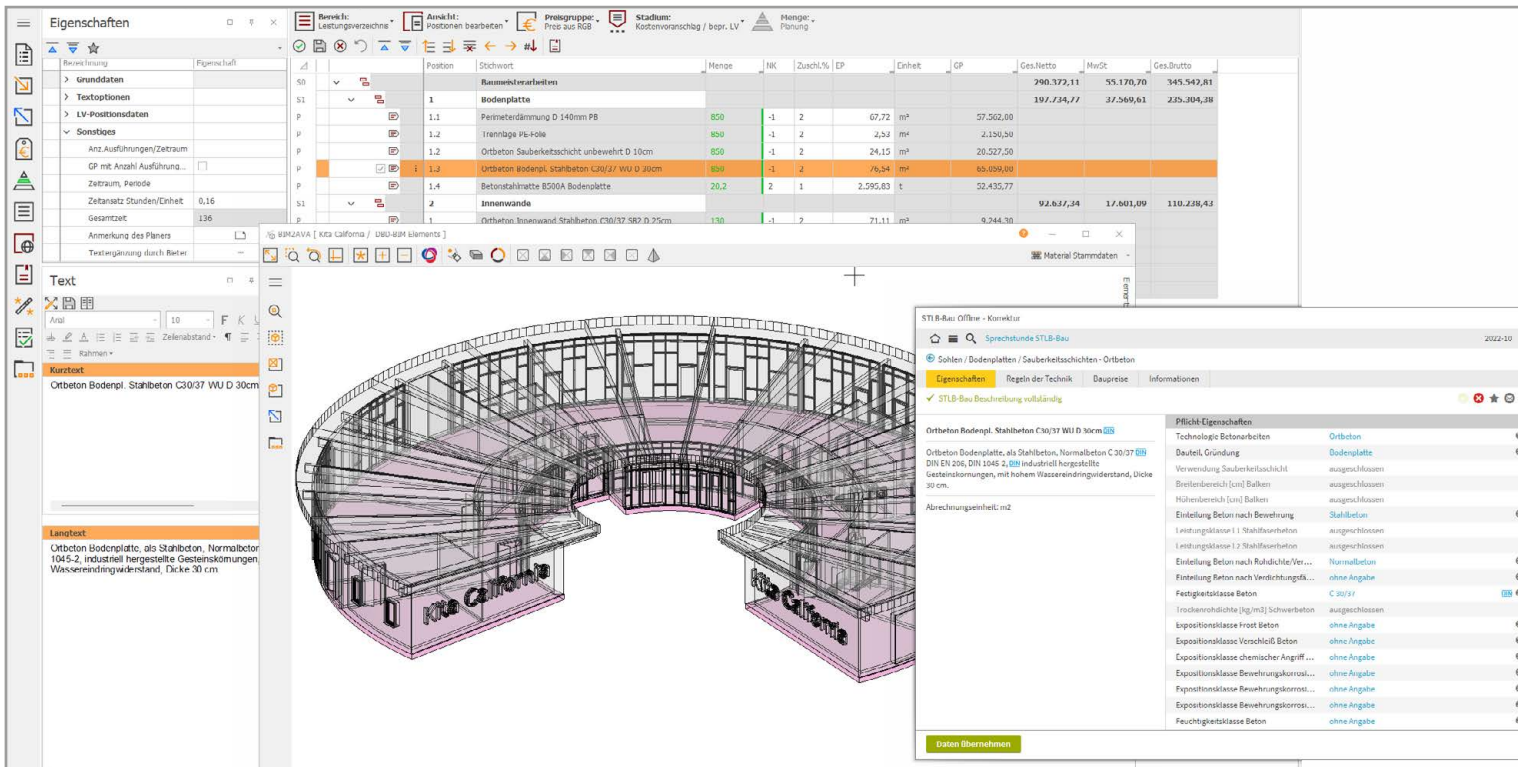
Eigenschaften

Bezeichnung | Eigenschaft

> Grunddaten
> Textoptionen
> LV-Positionsdaten
Sonstiges
Anz.Ausführungen/Zeitraum
GP mit Anzahl Ausführung...
Zeitraum, Periode
Zeitansatz Stunden/Einheit 0,16
Gesamtzeit 136
Anmerkung des Planers
Textergänzung durch Bieter

Text

Arial 10 F K
Zeilenabstand ¶
Rahmen

Kurztext
Ortbeton Bodenpl. Stahlbeton C30/37 WU D 30cm

Langtext
Ortbeton Bodenplatte, als Stahlbeton, Normalbeton 1045-2, industriell hergestellte Gesteinskörnungen, Wassereindringwiderstand, Dicke 30 cm.

Bereich: Leistungsverzeichnis | Ansicht: Positionen bearbeiten | Preisgruppe: Preis aus RGB | Stadium: Kostenvoranschlag / bepr. LV | Menge: Planung

| | Position | Stichwort | Menge | NK | Zuschl.% | EP | Einheit | GP | Ges.Netto | MwSt | Ges.Brutto |
|---|---|---|---|---|---|---|---|---|---|---|---|
| S0 | | Baumeisterarbeiten | | | | | | | 290.372,11 | 55.170,70 | 345.542,81 |
| S1 | 1 | Bodenplatte | | | | | | | 197.734,77 | 37.569,61 | 235.304,38 |
| P | 1.1 | Perimeterdämmung D 140mm PB | 850 | -1 | 2 | 67,72 | m³ | 57.562,00 | | | |
| P | 1.2 | Trennlage PE-Folie | 850 | -1 | 2 | 2,53 | m² | 2.150,50 | | | |
| P | 1.2 | Ortbeton Sauberkeitsschicht unbewehrt D 10cm | 850 | -1 | 2 | 24,15 | m³ | 20.527,50 | | | |
| P | 1.3 | Ortbeton Bodenpl. Stahlbeton C30/37 WU D 30cm | 850 | -1 | 2 | 76,54 | m² | 65.059,00 | | | |
| P | 1.4 | Betonstahlmatte B500A Bodenplatte | 20,2 | 2 | 1 | 2.595,83 | t | 52.435,77 | | | |
| S1 | 2 | Innenwände | | | | | | | 92.637,34 | 17.601,09 | 110.238,43 |
| P | 1 | Ortbeton Innenwand Stahlbeton C30/37 SB2 D 25cm | 130 | -1 | 2 | 71,11 | m² | 9.244,30 | | | |

BIM2AVA [ Kita California / DBD-BIM Elements ]
Material Stammdaten

Kita California
Kita California

STLB-Bau Offline - Korrektur
Sprechstunde STLB-Bau 2022-10
Sohlen / Bodenplatten / Sauberkeitsschichten - Ortbeton
Eigenschaften | Regeln der Technik | Baupreise | Informationen
✓ STLB-Bau Beschreibung vollständig

Ortbeton Bodenpl. Stahlbeton C30/37 WU D 30cm DIN

Ortbeton Bodenplatte, als Stahlbeton, Normalbeton C 30/37 DIN DIN EN 206, DIN 1045 2, DIN industriell hergestellte Gesteinskörnungen, mit hohem Wassereindringwiderstand, Dicke 30 cm.

Abrechnungseinheit: m2

Pflicht-Eigenschaften
| | |
|---|---|
| Technologie Betonarbeiten | Ortbeton |
| Bauteil, Gründung | Bodenplatte |
| Verwendung Sauberkeitsschicht | ausgeschlossen |
| Breitenbereich [cm] Balken | ausgeschlossen |
| Höhenbereich [cm] Balken | ausgeschlossen |
| Einteilung Beton nach Bewehrung | Stahlbeton |
| Leistungsklasse L1 Stahlfaserbeton | ausgeschlossen |
| Leistungsklasse L2 Stahlfaserbeton | ausgeschlossen |
| Einteilung Beton nach Rohdichte/Ver... | Normalbeton |
| Einteilung Beton nach Verdichtungsfä... | ohne Angabe |
| Festigkeitsklasse Beton | C 30/37 |
| Trockenrohdichte [kg/m3] Schwerbeton | ausgeschlossen |
| Expositionsklasse Frost Beton | ohne Angabe |
| Expositionsklasse Verschleiß Beton | ohne Angabe |
| Expositionsklasse chemischer Angriff ... | ohne Angabe |
| Expositionsklasse Bewehrungskorrosi... | ohne Angabe |
| Expositionsklasse Bewehrungskorrost... | ohne Angabe |
| Expositionsklasse Bewehrungskorros... | ohne Angabe |
| Feuchtigkeitsklasse Beton | ohne Angabe |

Daten übernehmen